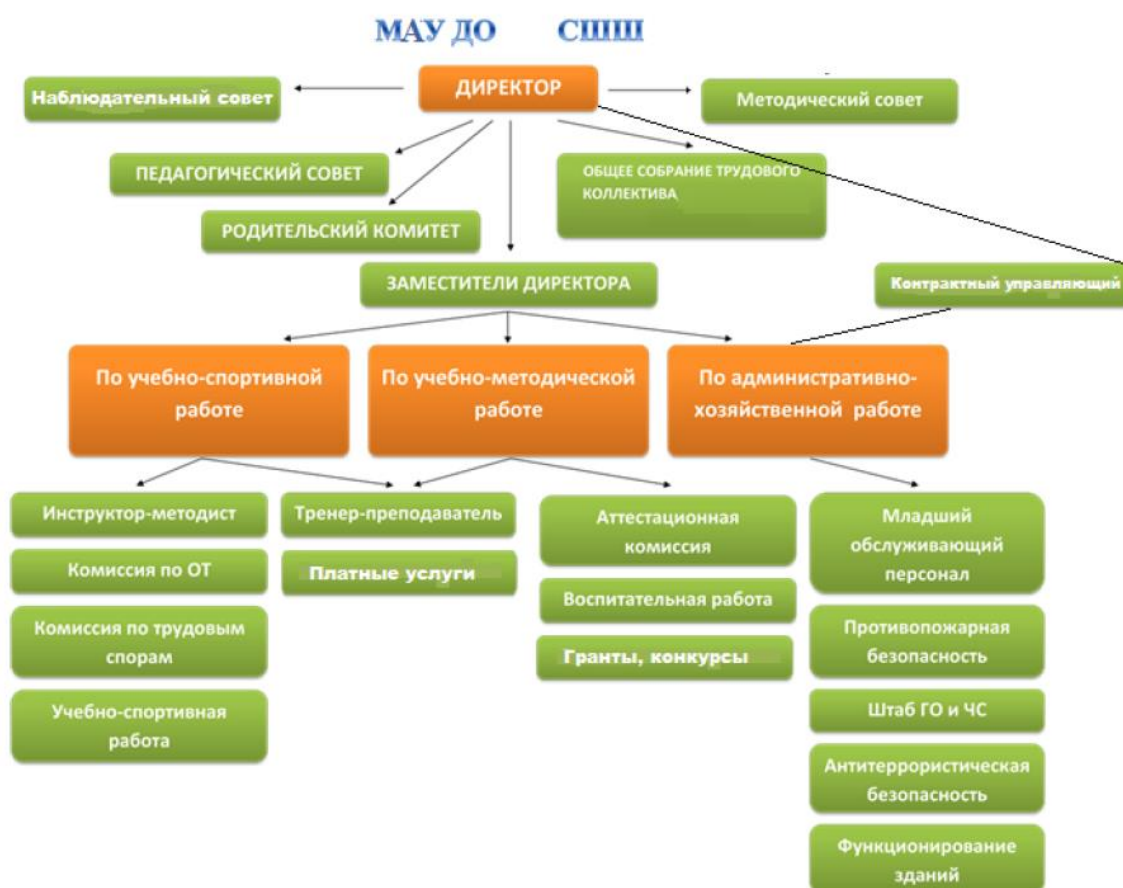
МАУ ДО СШШ

ДИРЕКТОР

Наблюдательный совет

Методический совет

ПЕДАГОГИЧЕСКИЙ СОВЕТ

ОБЩЕЕ СОБРАНИЕ ТРУДОВОГО КОЛЛЕКТИВА

РОДИТЕЛЬСКИЙ КОМИТЕТ

ЗАМЕСТИТЕЛИ ДИРЕКТОРА

Контрактный управляющий

По учебно-спортивной работе

По учебно-методической работе

По административно-хозяйственной работе

Инструктор-методист

Комиссия по ОТ

Комиссия по трудовым спорам

Учебно-спортивная работа

Тренер-преподаватель

Платные услуги

Аттестационная комиссия

Воспитательная работа

Гранты, конкурсы

Младший обслуживающий персонал

Противопожарная безопасность

Штаб ГО и ЧС

Антитеррористическая безопасность

Функционирование зданий